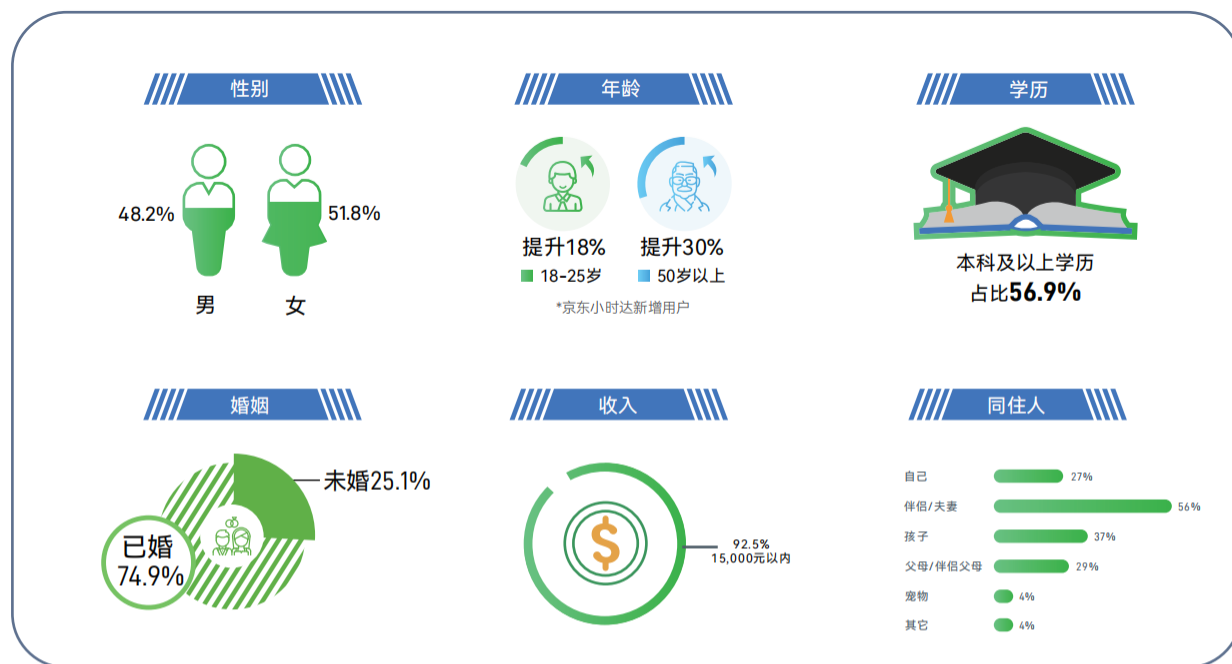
性别

48.2%

51.8%

男

女

年龄

提升18%

18-25岁

提升30%

50岁以上

*京东小时达新增用户

学历

本科及以上学历

占比56.9%

婚姻

未婚25.1%

已婚

74.9%

收入

92.5%

15,000元以内

$

同住人

自己 27%

伴侣/夫妻 56%

孩子 37%

父母/伴侣父母 29%

宠物 4%

其它 4%